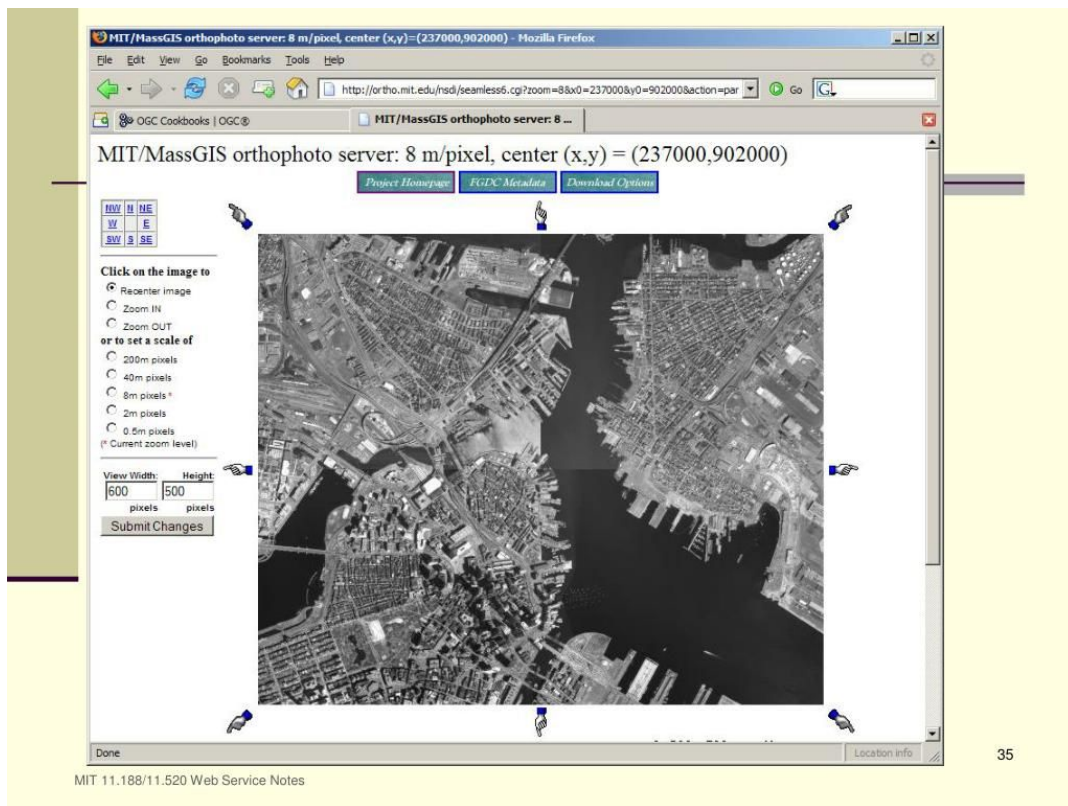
MIT/MassGIS orthophoto server: 8 m/pixel, center (x,y)=(237000,902000) - Mozilla Firefox

File Edit View Go Bookmarks Tools Help

http://ortho.mit.edu/nsdi/seamless6.cgi?zoom=8&x0=237000&y0=902000&action=par

Go

OGC Cookbooks | OGC®

MIT/MassGIS orthophoto server: 8 ...

MIT/MassGIS orthophoto server: 8 m/pixel, center (x,y) = (237000,902000)

Project Homepage FGDC Metadata Download Options

| NW | N | NE |
|---|---|---|
| W | | E |
| SW | S | SE |

Click on the image to

Recenter image

Zoom IN

Zoom OUT

or to set a scale of

200m pixels

40m pixels

8m pixels *

2m pixels

0.5m pixels

(* Current zoom level)

View Width: Height:

600 500

pixels pixels

Submit Changes

Done

Location info

35

MIT 11.188/11.520 Web Service Notes